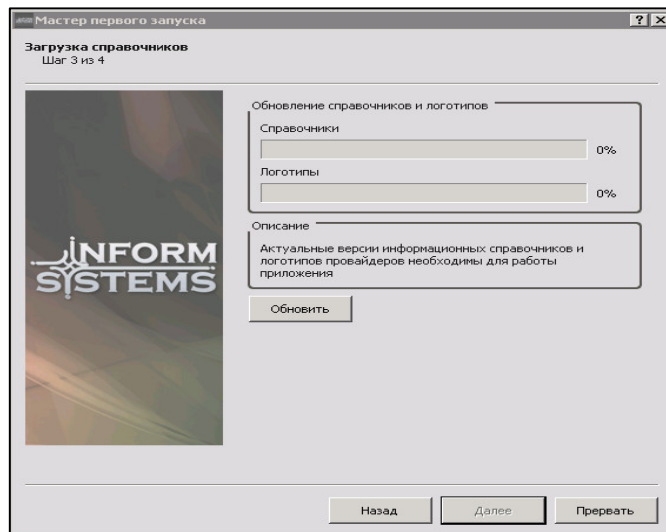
Мастер первого запуска

?

X

Загрузка справочников
Шаг 3 из 4

INFORM
SISTEMS

Обновление справочников и логотипов

Справочники

0%

Логотипы

0%

Описание

Актуальные версии информационных справочников и логотипов провайдеров необходимы для работы приложения

Обновить

Назад

Далее

Прервать